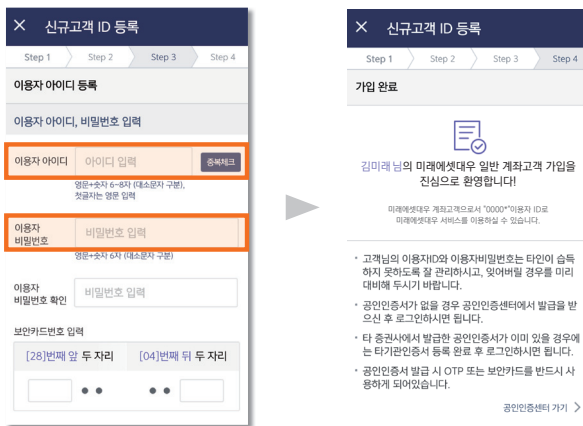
✕ 신규고객 ID 등록

Step 1 Step 2 Step 3 Step 4

이용자 아이디 등록

이용자 아이디, 비밀번호 입력

이용자 아이디 아이디 입력 중복체크

영문+숫자 6~8자 (대소문자 구분), 첫글자는 영문 입력

이용자 비밀번호 비밀번호 입력

영문+숫자 6자 (대소문자 구분)

이용자 비밀번호 확인 비밀번호 입력

보안카드번호 입력

[28]번째 앞 두 자리 [04]번째 뒤 두 자리

✕ 신규고객 ID 등록

Step 1 Step 2 Step 3 Step 4

가입 완료

김미래 님의 미래에셋대우 일반 계좌고객 가입을 진심으로 환영합니다!

미래에셋대우 계좌고객으로서 "0000*"이용자 ID로 미래에셋대우 서비스를 이용하실 수 있습니다.

• 고객님의 이용자ID와 이용자비밀번호는 타인이 습득하지 못하도록 잘 관리하시고, 잊어버릴 경우를 미리 대비해 두시기 바랍니다.

• 공인인증서가 없을 경우 공인인증센터에서 발급을 받으신 후 로그인하시면 됩니다.

• 타 증권사에서 발급한 공인인증서가 이미 있을 경우에는 타기관인증서 등록 완료 후 로그인하시면 됩니다.

• 공인인증서 발급 시 OTP 또는 보안카드를 반드시 사용하게 되어있습니다.

공인인증센터 가기 >